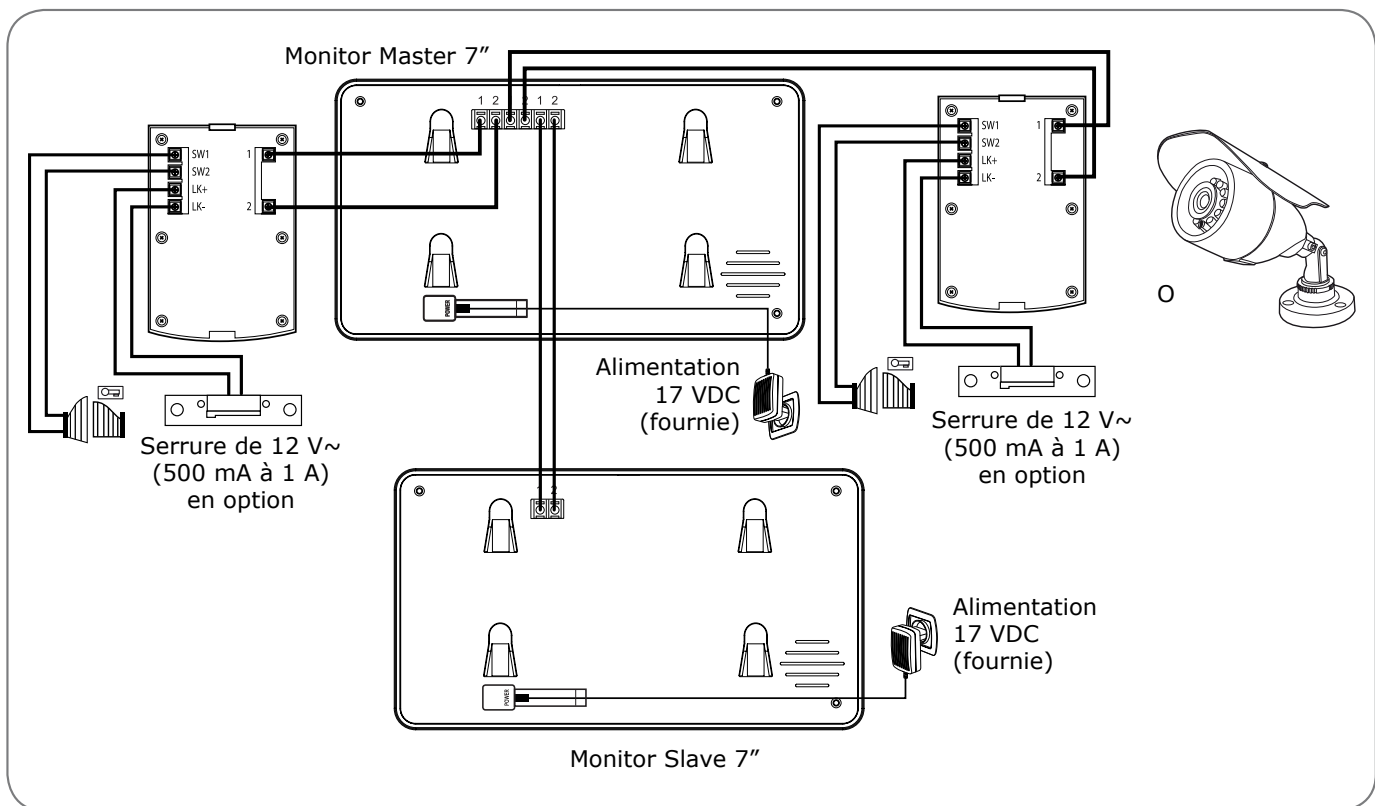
Monitor Master 7”

1 2 1 2 1 2

SW1
SW2
LK+
LK-
1
2

SW1
SW2
LK+
LK-
1
2

O

POWER

Alimentation 17 VDC (fournie)

Serrure de 12 V~ (500 mA à 1 A) en option

Serrure de 12 V~ (500 mA à 1 A) en option

1 2

Alimentation 17 VDC (fournie)

POWER

Monitor Slave 7”